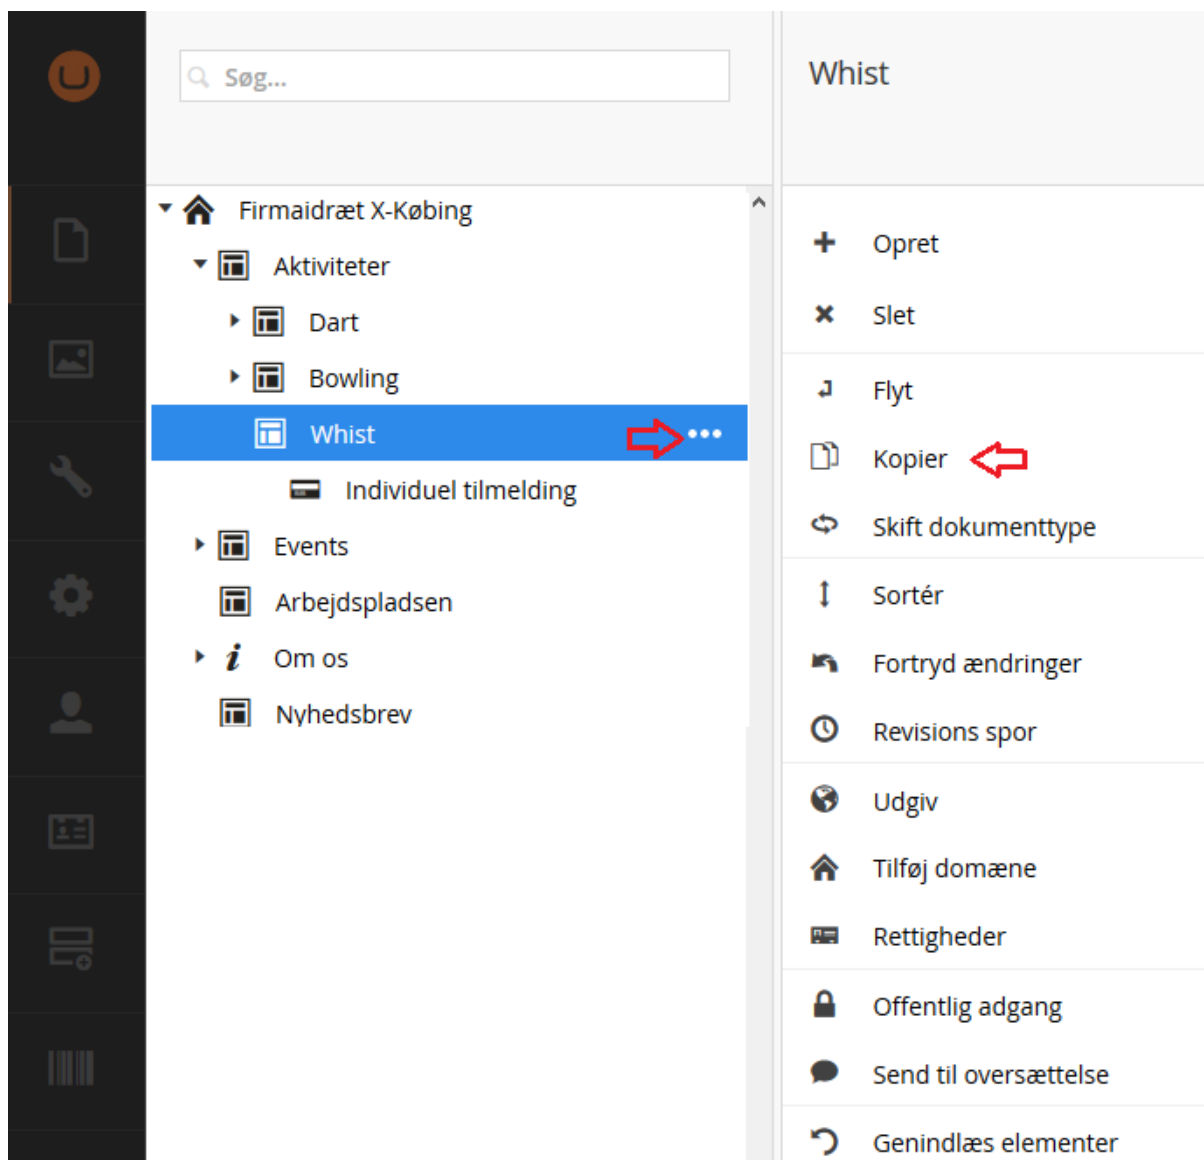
Søg...

Firmaidræt X-Købing
Aktiviteter
Dart
Bowling
Whist
Individuel tilmelding
Events
Arbejdspladsen
Om os
Nyhedsbrev

Whist

Opret
Slet
Flyt
Kopier
Skift dokumenttype
Sortér
Fortryd ændringer
Revisions spor
Udgiv
Tilføj domæne
Rettigheder
Offentlig adgang
Send til oversættelse
Genindlæs elementer